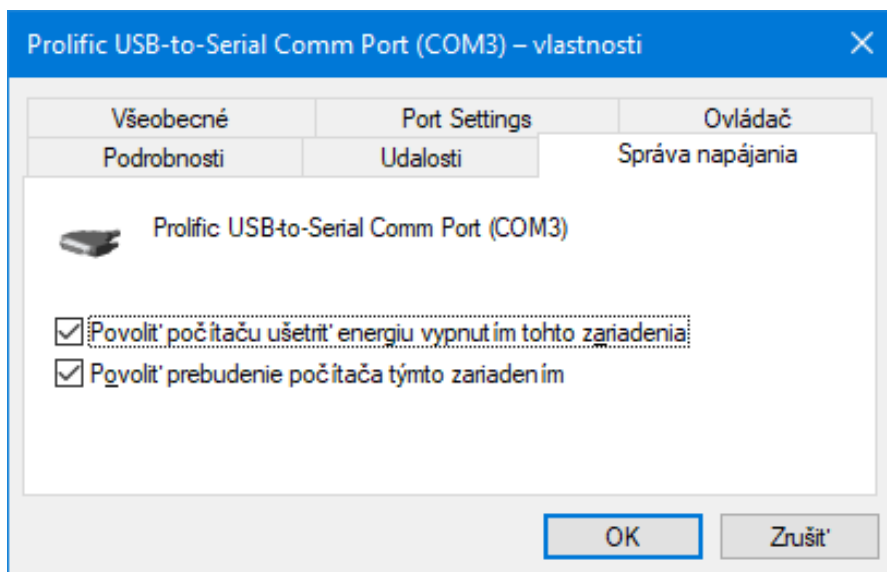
Prolific USB-to-Serial Comm Port (COM3) – vlastnosti

Všeobecné
Port Settings
Ovládač
Podrobnosti
Udalosti
Správa napájania

Prolific USB-to-Serial Comm Port (COM3)

☑ Povoliť počítaču ušetriť energiu vypnutím tohto zariadenia
☑ Povoliť prebudenie počítača týmto zariadením

OK
Zrušiť